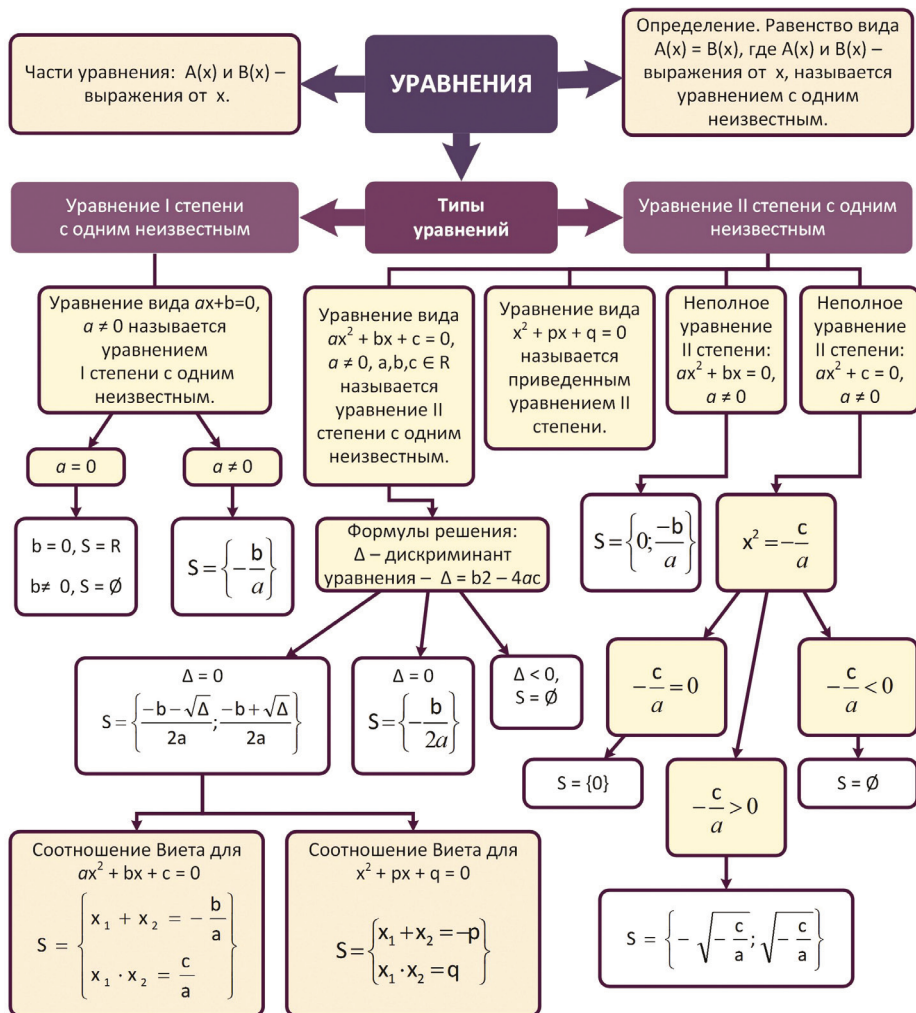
Части уравнения: A(x) и B(x) – выражения от x.

УРАВНЕНИЯ

Определение. Равенство вида A(x) = B(x), где A(x) и B(x) – выражения от x, называется уравнением с одним неизвестным.

Уравнение I степени с одним неизвестным

Типы уравнений

Уравнение II степени с одним неизвестным

Уравнение вида $ax+b=0$, $a \neq 0$ называется уравнением I степени с одним неизвестным.

Уравнение вида $ax^2 + bx + c = 0$, $a \neq 0$, a,b,c $\in$ R называется уравнение II степени с одним неизвестным.

Уравнение вида $x^2 + px + q = 0$ называется приведенным уравнением II степени.

Неполное уравнение II степени: $ax^2 + bx = 0$, $a \neq 0$

Неполное уравнение II степени: $ax^2 + c = 0$, $a \neq 0$

$a = 0$

$a \neq 0$

b = 0, S = R

b≠ 0, S = Ø

$S = \left\{-\frac{b}{a}\right\}$

Формулы решения: Δ – дискриминант уравнения – Δ = b2 – 4ac

$S = \left\{0; \frac{-b}{a}\right\}$

$x^2 = -\frac{c}{a}$

Δ = 0

$S = \left\{\frac{-b-\sqrt{\Delta}}{2a}; \frac{-b+\sqrt{\Delta}}{2a}\right\}$

Δ = 0

$S = \left\{-\frac{b}{2a}\right\}$

Δ < 0, S = Ø

$-\frac{c}{a} = 0$

$-\frac{c}{a} < 0$

S = {0}

$-\frac{c}{a} > 0$

S = Ø

Соотношение Виета для $ax^2 + bx + c = 0$

$S = \begin{cases} x_1 + x_2 = -\frac{b}{a} \\ x_1 \cdot x_2 = \frac{c}{a} \end{cases}$

Соотношение Виета для $x^2 + px + q = 0$

$S = \begin{cases} x_1 + x_2 = -p \\ x_1 \cdot x_2 = q \end{cases}$

$S = \left\{-\sqrt{-\frac{c}{a}}; \sqrt{-\frac{c}{a}}\right\}$